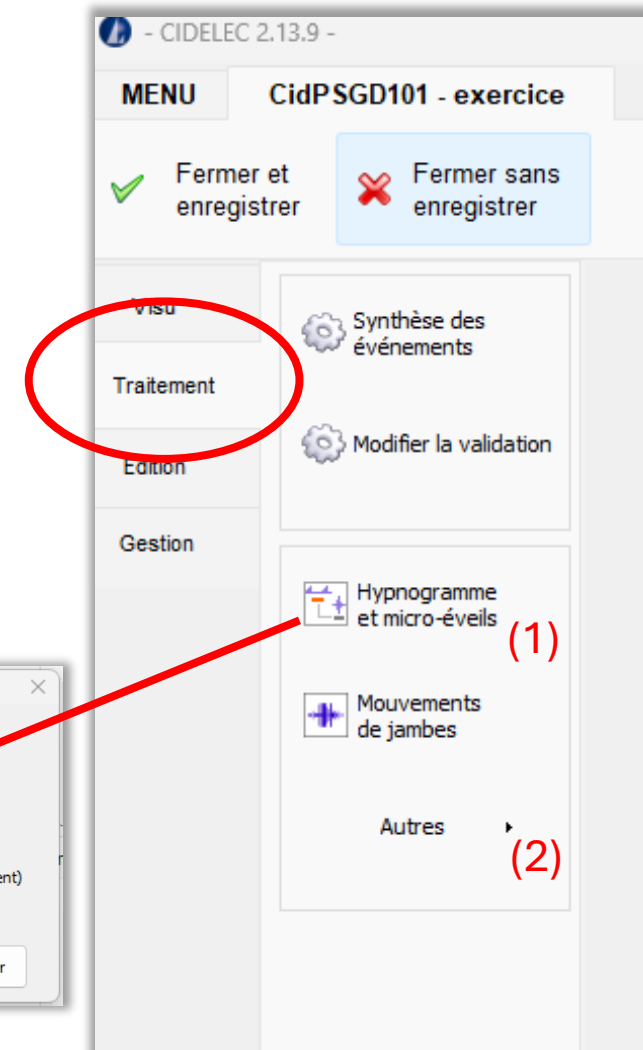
- CIDELEC 2.13.9 -

MENU
CidPSGD101 - exercice

Fermer et enregistrer
Fermer sans enregistrer

Visu
Traitement
Edition
Gestion

Synthèse des événements
Modifier la validation

Hypnogramme et micro-éveils
(1)
Mouvements de jambes
Autres
(2)

×
ent)
r